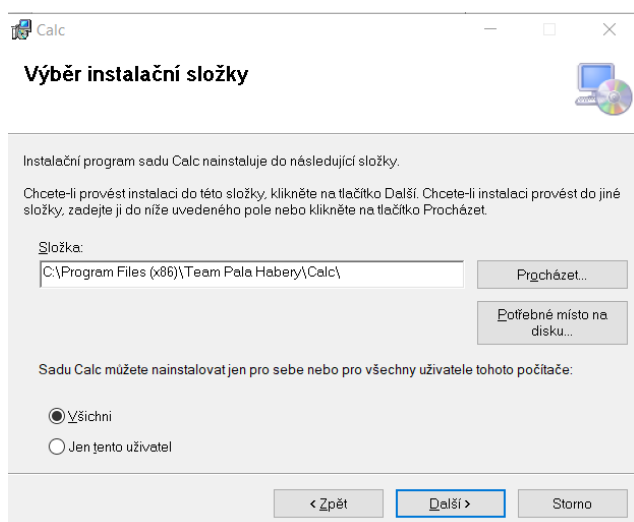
Calc

Výběr instalační složky

Instalační program sadu Calc nainstaluje do následující složky.

Chcete-li provést instalaci do této složky, klikněte na tlačítko Další. Chcete-li instalaci provést do jiné složky, zadejte ji do níže uvedeného pole nebo klikněte na tlačítko Procházet.

Složka:

C:\Program Files (x86)\Team Pala Habery\Calc\

Procházet...

Potřebné místo na disku...

Sadu Calc můžete nainstalovat jen pro sebe nebo pro všechny uživatele tohoto počítače:

Všichni

Jen tento uživatel

< Zpět

Další >

Storno